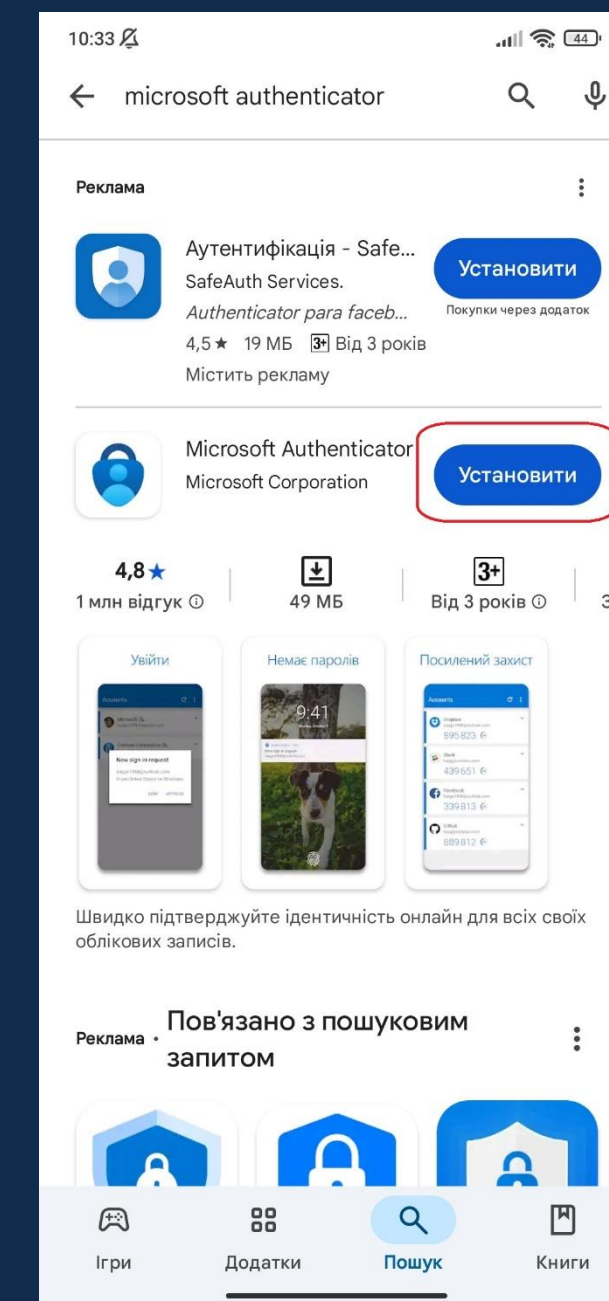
10:33

44

microsoft authenticator

Реклама

Аутентифікація - Safe...
SafeAuth Services.
Authenticator para faceb...
4,5★ 19 МБ 3+ Від 3 років
Містить рекламу

Установити
Покупки через додаток

Microsoft Authenticator
Microsoft Corporation

Установити

4,8★
1 млн відгук ⓘ

49 МБ

3+
Від 3 років ⓘ

Увійти

New sign in request

Немає паролів

9:41

Посилений захист

Accounts

895 823

439 651

339 813

889 812

Швидко підтверджуйте ідентичність онлайн для всіх своїх облікових записів.

Реклама · Пов'язано з пошуковим запитом

Ігри

Додатки

Пошук

Книги